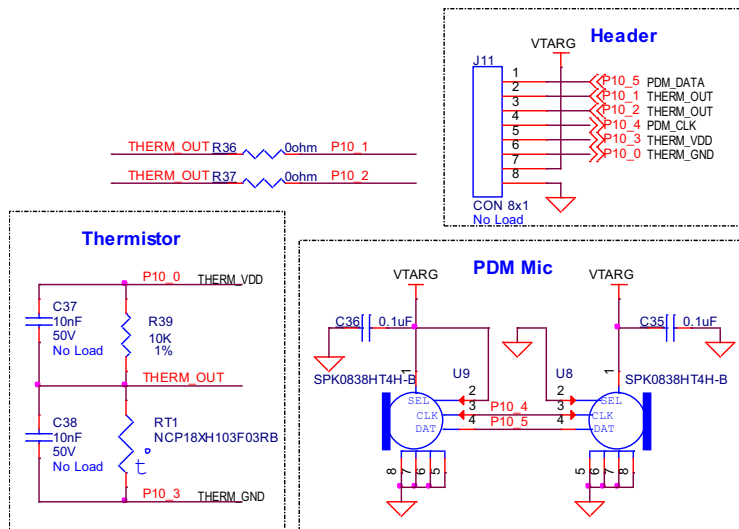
Header

VTARG

J11

1
2
3
4
5
6
7
8

P10_5 PDM_DATA
P10_1 THERM_OUT
P10_2 THERM_OUT
P10_4 PDM_CLK
P10_3 THERM_VDD
P10_0 THERM_GND

CON 8x1
No Load

THERM_OUT R36 0ohm P10_1
THERM_OUT R37 0ohm P10_2

Thermistor

P10_0 THERM_VDD

C37
10nF
50V
No Load

R39
10K
1%

THERM_OUT

C38
10nF
50V
No Load

RT1
NCP18XH103F03RB

t

P10_3 THERM_GND

PDM Mic

VTARG

VTARG

C36 0.1uF

C35 0.1uF

SPK0838HT4H-B

SPK0838HT4H-B

U9

U8

1
2
3
4

2
3
4
1

SEL
CLK
DAT

SEL
CLK
DAT

P10_4
P10_5

8
7
6
5

5
6
7
8